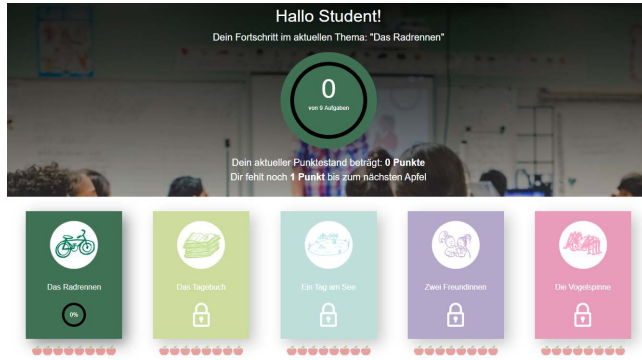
Hallo Student!

Dein Fortschritt im aktuellen Thema: "Das Radrennen"

0
von 9 Aufgaben

Dein aktueller Punktestand beträgt: **0 Punkte**
Dir fehlt noch **1 Punkt** bis zum nächsten Apfel

Das Radrennen
0%

Das Tagebuch

Ein Tag am See

Zwei Freundinnen

Die Vogelspinne